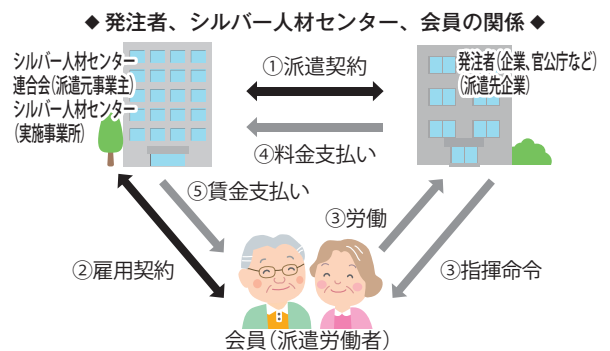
◆ 発注者、シルバー人材センター、会員の関係 ◆

シルバー人材センター連合会(派遣元事業主)
シルバー人材センター(実施事業所)

①派遣契約

発注者(企業、官公庁など)(派遣先企業)

④料金支払い

⑤賃金支払い

③労働

②雇用契約

③指揮命令

会員(派遣労働者)